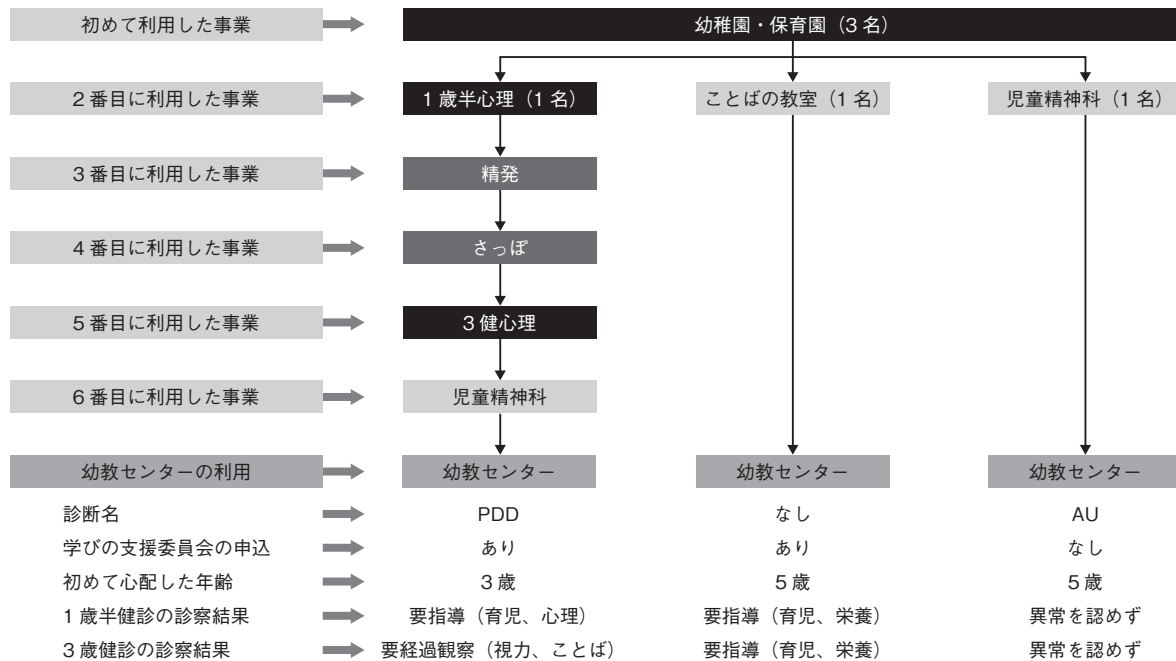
初めて利用した事業
幼稚園・保育園（3名）

2番目に利用した事業
1歳半心理（1名）
ことばの教室（1名）
児童精神科（1名）

3番目に利用した事業
精発

4番目に利用した事業
さっぽ

5番目に利用した事業
3健心理

6番目に利用した事業
児童精神科

幼教センターの利用
幼教センター
幼教センター
幼教センター

診断名
PDD
なし
AU

学びの支援委員会の申込
あり
あり
なし

初めて心配した年齢
3歳
5歳
5歳

1歳半健診の診察結果
要指導（育児、心理）
要指導（育児、栄養）
異常を認めず

3歳健診の診察結果
要経過観察（視力、ことば）
要指導（育児、栄養）
異常を認めず